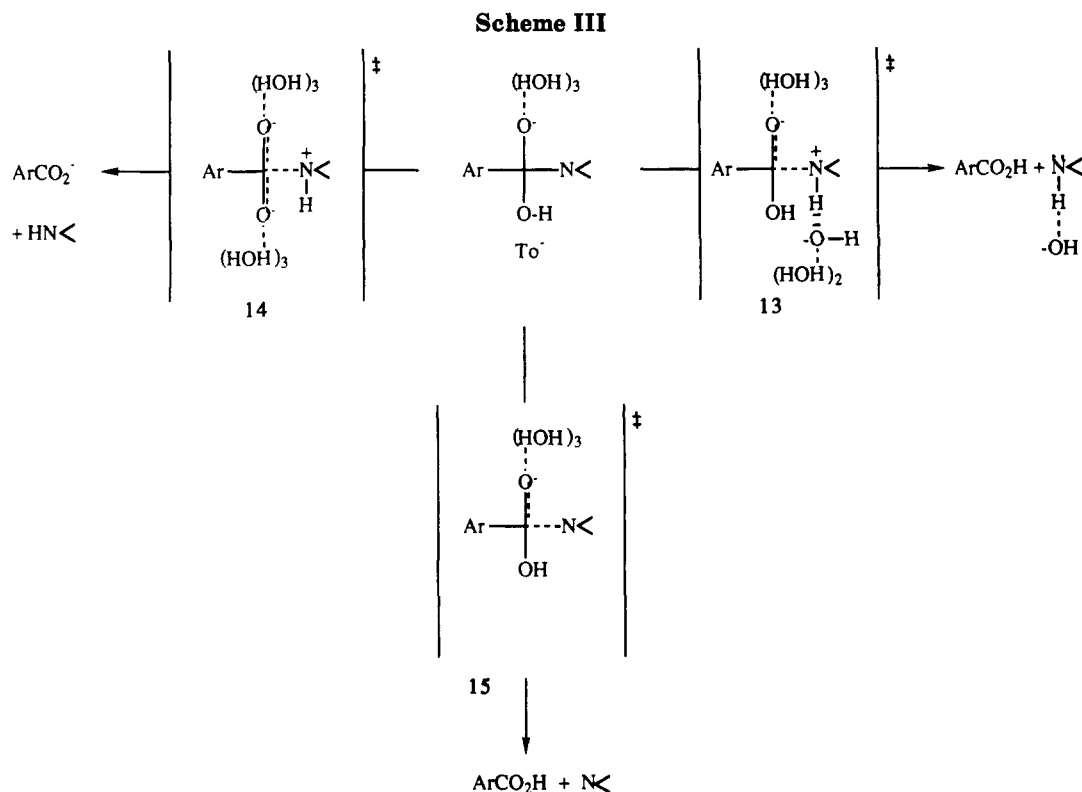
Scheme III

$ArCO_2^-$

$+ HN<$

$(HOH)_3$

$O^-$

Ar

$\overset{+}{N}<$

H

$O^-$

$(HOH)_3$

‡

14

$(HOH)_3$

$O^-$

Ar

N<

O-H

$To^-$

$(HOH)_3$

$O^-$

Ar

$\overset{+}{N}<$

OH

H

$O^-$—H

$(HOH)_2$

‡

13

$ArCO_2H + \overset{+}{N}<$

H

$^-OH$

$(HOH)_3$

$O^-$

Ar

N<

OH

‡

15

$ArCO_2H + N<$